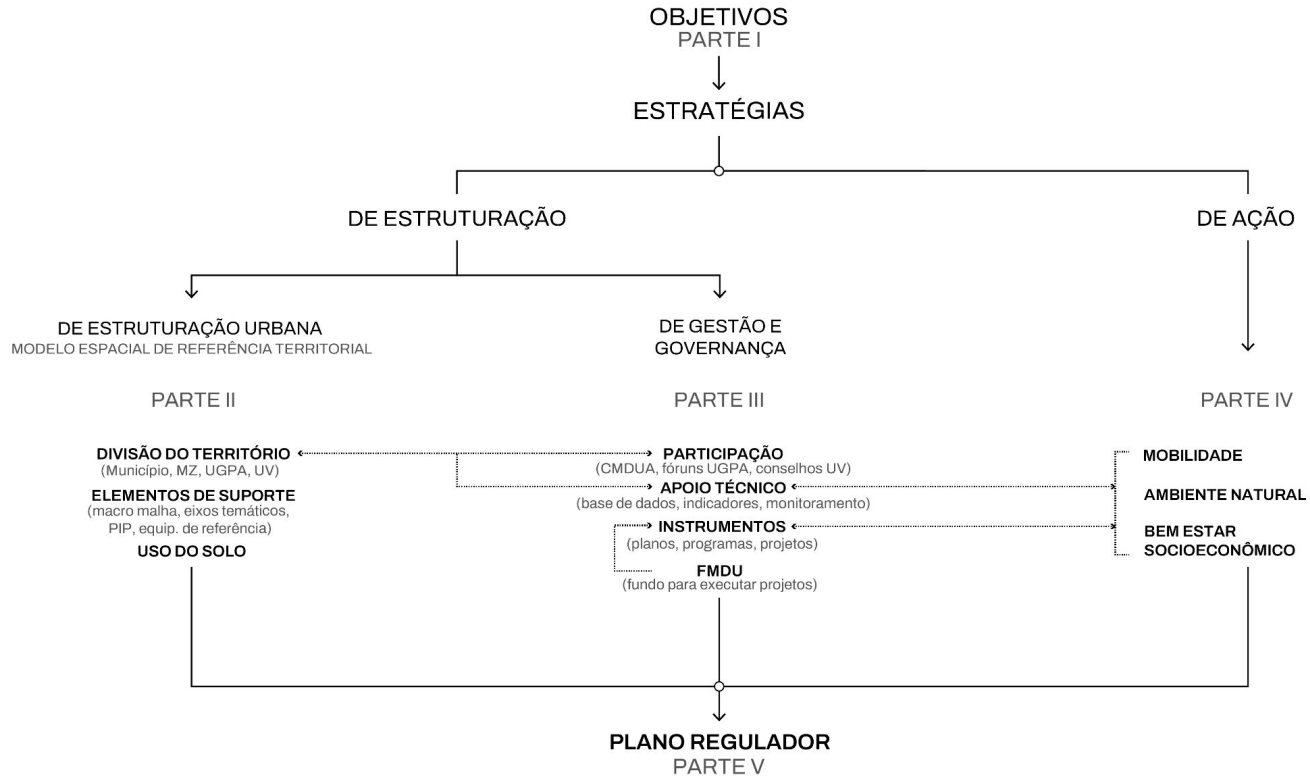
OBJETIVOS
PARTE I

ESTRATÉGIAS

DE ESTRUTURAÇÃO

DE AÇÃO

DE ESTRUTURAÇÃO URBANA
MODELO ESPACIAL DE REFERÊNCIA TERRITORIAL

DE GESTÃO E GOVERNANÇA

PARTE II

PARTE III

PARTE IV

DIVISÃO DO TERRITÓRIO
(Município, MZ, UGPA, UV)
ELEMENTOS DE SUPORTE
(macro malha, eixos temáticos, PIP, equip. de referência)
USO DO SOLO

PARTICIPAÇÃO
(CMDUA, fóruns UGPA, conselhos UV)
APOIO TÉCNICO
(base de dados, indicadores, monitoramento)
INSTRUMENTOS
(planos, programas, projetos)
FMDU
(fundo para executar projetos)

MOBILIDADE
AMBIENTE NATURAL
BEM ESTAR SOCIOECONÔMICO

PLANO REGULADOR
PARTE V